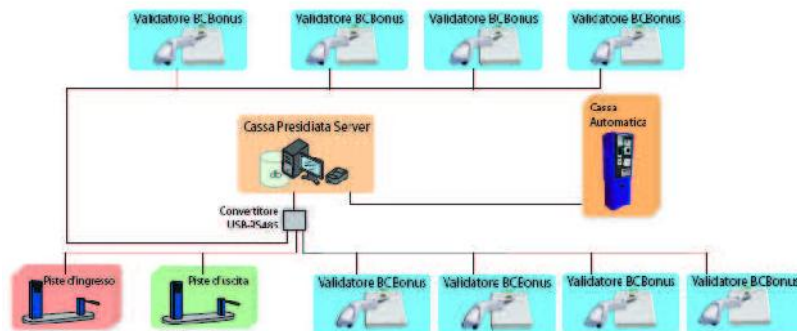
Validatore BCBonus

Validatore BCBonus

Validatore BCBonus

Validatore BCBonus

Cassa Presidiata Server

db

Cassa Automatica

Convertitore USB-RS485

Piste d'ingresso

Piste d'uscita

Validatore BCBonus

Validatore BCBonus

Validatore BCBonus

Validatore BCBonus